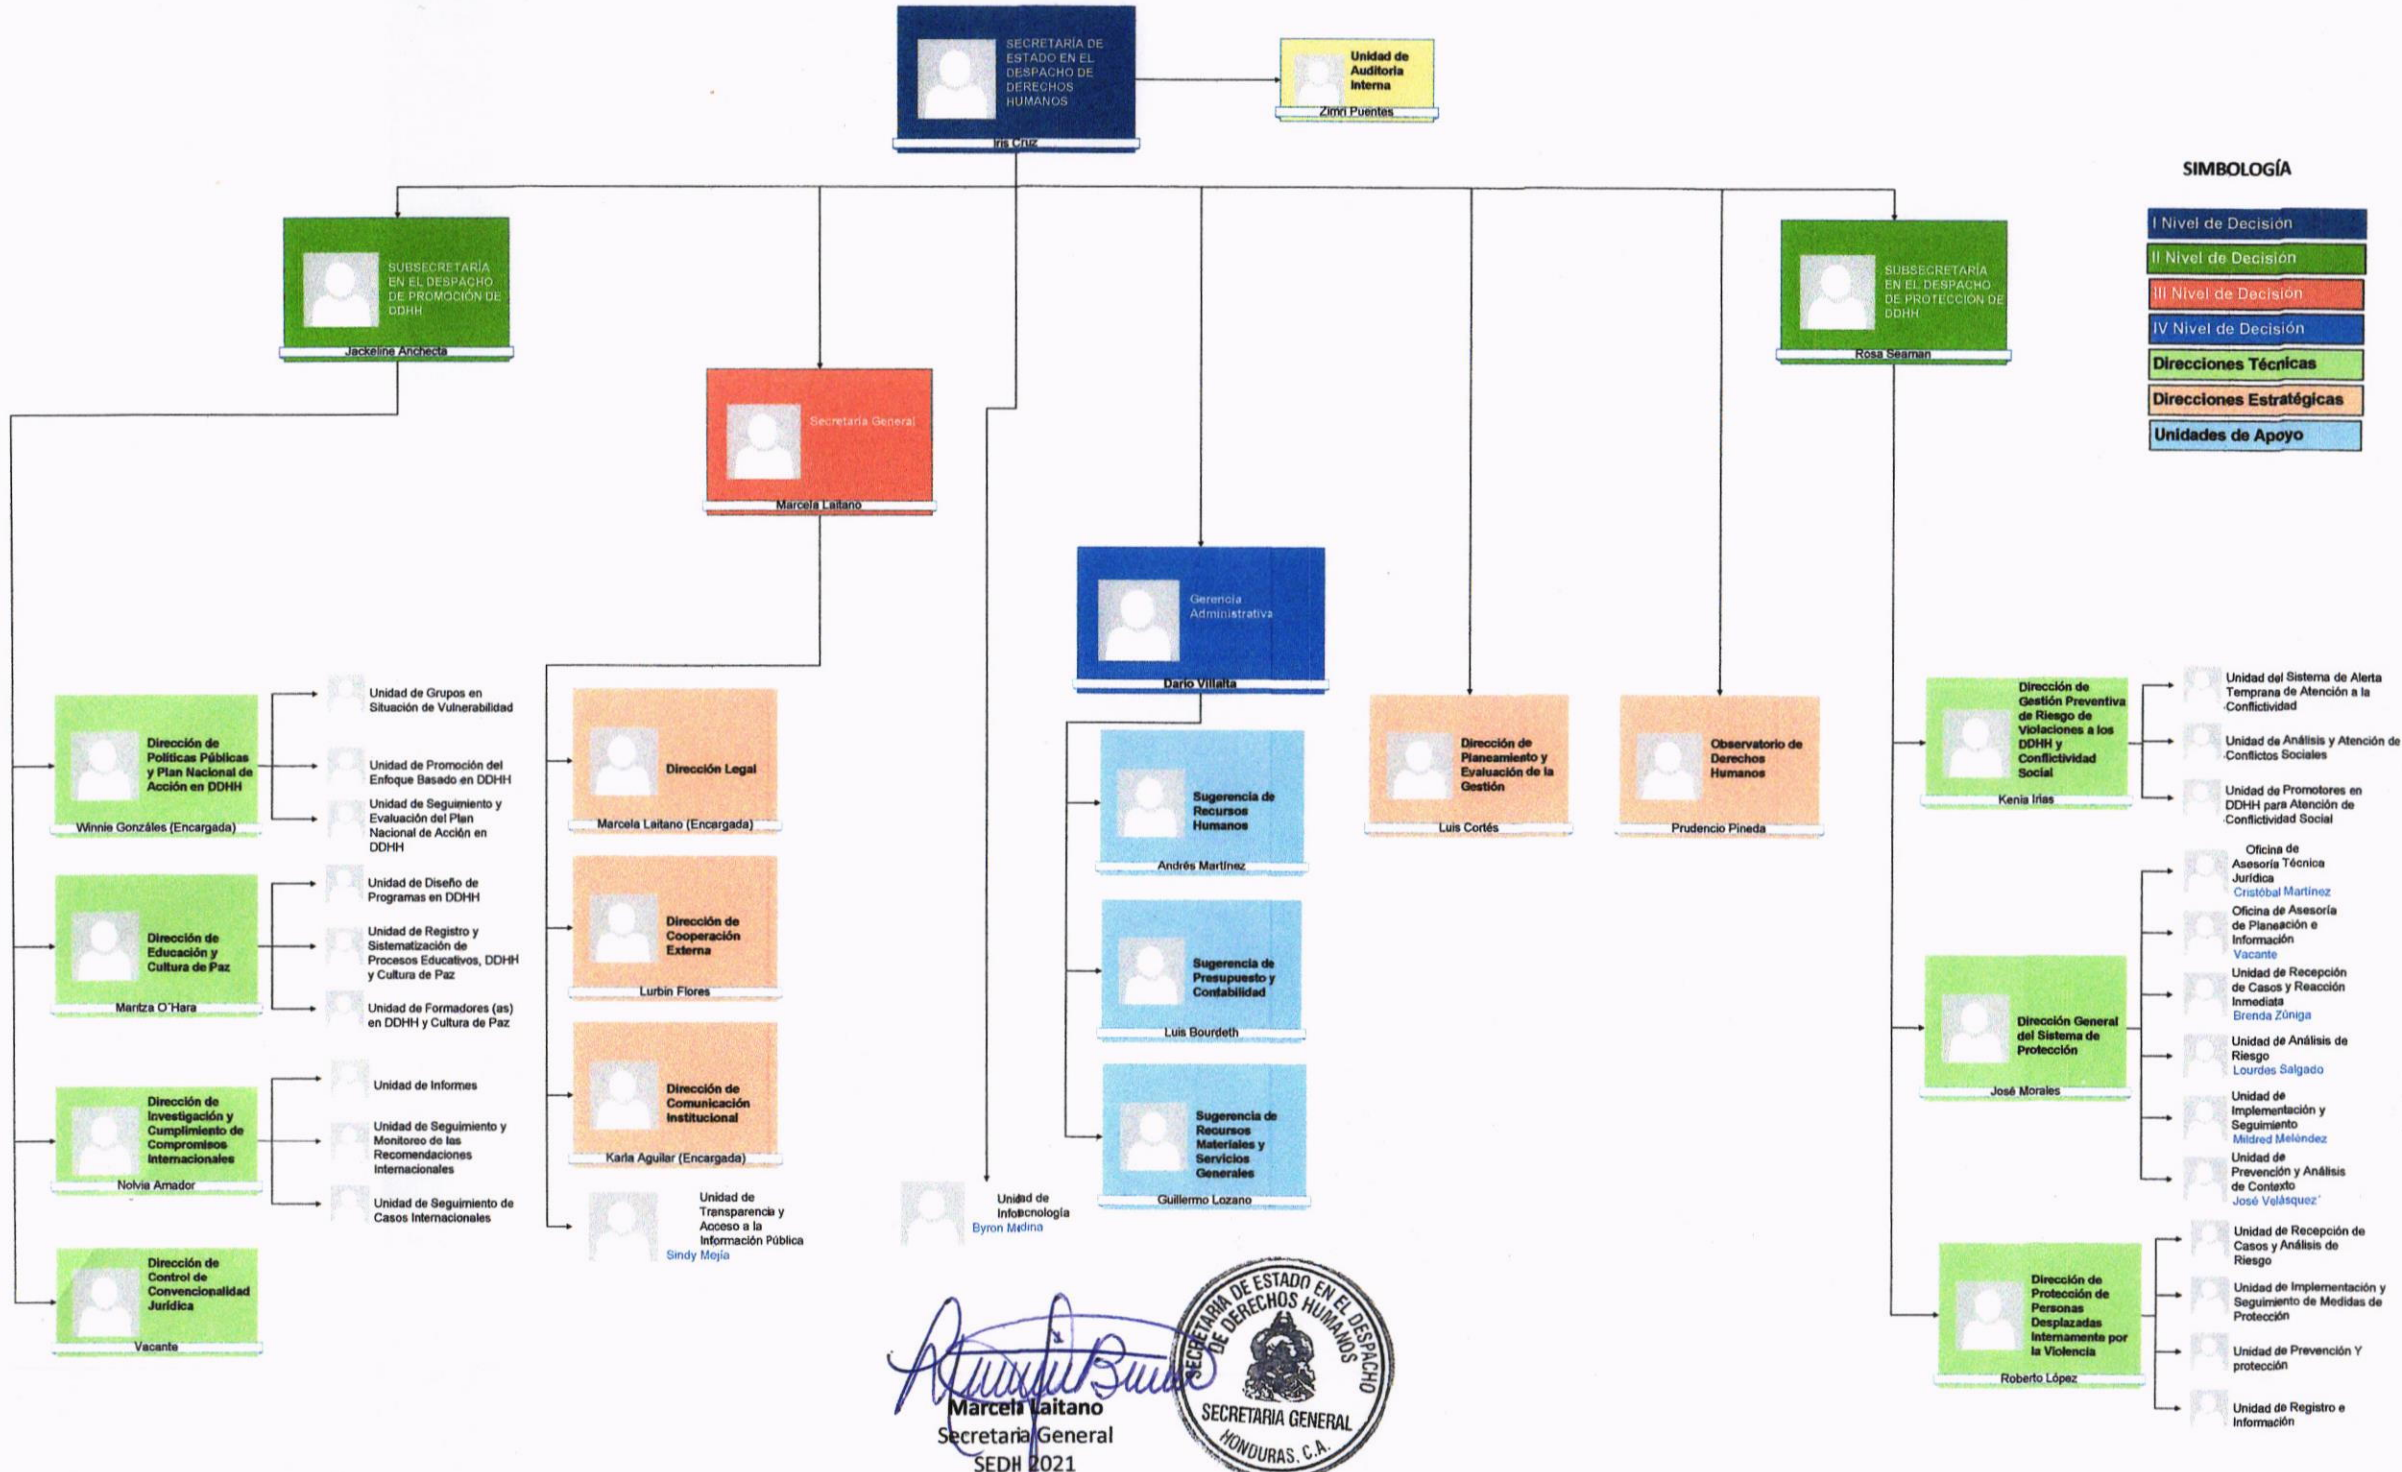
SECRETARÍA DE ESTADO EN EL DESPACHO DE DERECHOS HUMANOS
Iris Cruz

Unidad de Auditoria Interna
Zimri Puentes

SIMBOLOGÍA
I Nivel de Decisión
II Nivel de Decisión
III Nivel de Decisión
IV Nivel de Decisión
Direcciones Técnicas
Direcciones Estratégicas
Unidades de Apoyo

SUBSECRETARÍA EN EL DESPACHO DE PROMOCIÓN DE DDHH
Jackeline Anchecta

Secretaría General
Marcela Laitano

SUBSECRETARÍA EN EL DESPACHO DE PROTECCIÓN DE DDHH
Rosa Seaman

Gerencia Administrativa
Dario Villalta

Dirección de Políticas Públicas y Plan Nacional de Acción en DDHH
Winnie Gonzáles (Encargada)

Unidad de Grupos en Situación de Vulnerabilidad
Unidad de Promoción del Enfoque Basado en DDHH
Unidad de Seguimiento y Evaluación del Plan Nacional de Acción en DDHH

Dirección de Educación y Cultura de Paz
Maritza O´Hara

Unidad de Diseño de Programas en DDHH
Unidad de Registro y Sistematización de Procesos Educativos, DDHH y Cultura de Paz
Unidad de Formadores (as) en DDHH y Cultura de Paz

Dirección de Investigación y Cumplimiento de Compromisos Internacionales
Nolvia Amador

Unidad de Informes
Unidad de Seguimiento y Monitoreo de las Recomendaciones Internacionales
Unidad de Seguimiento de Casos Internacionales

Dirección de Control de Convencionalidad Jurídica
Vacante

Dirección Legal
Marcela Laitano (Encargada)

Dirección de Cooperación Externa
Lurbin Flores

Dirección de Comunicación Institucional
Karla Aguilar (Encargada)

Unidad de Transparencia y Acceso a la Información Pública
Sindy Mejía

Unidad de Infotecnología
Byron Medina

Sugerencia de Recursos Humanos
Andrés Martínez

Sugerencia de Presupuesto y Contabilidad
Luis Bourdeth

Sugerencia de Recursos Materiales y Servicios Generales
Guillermo Lozano

Dirección de Planeamiento y Evaluación de la Gestión
Luis Cortés

Observatorio de Derechos Humanos
Prudencio Pineda

Dirección de Gestión Preventiva de Riesgo de Violaciones a los DDHH y Conflictividad Social
Kenia Irías

Unidad del Sistema de Alerta Temprana de Atención a la Conflictividad
Unidad de Análisis y Atención de Conflictos Sociales
Unidad de Promotores en DDHH para Atención de Conflictividad Social

Dirección General del Sistema de Protección
José Morales

Oficina de Asesoría Técnica Jurídica
Cristóbal Martínez
Oficina de Asesoría de Planeación e Información
Vacante
Unidad de Recepción de Casos y Reacción Inmediata
Brenda Zúniga
Unidad de Análisis de Riesgo
Lourdes Salgado
Unidad de Implementación y Seguimiento
Mildred Meléndez
Unidad de Prevención y Análisis de Contexto
José Velásquez

Dirección de Protección de Personas Desplazadas Internamente por la Violencia
Roberto López

Unidad de Recepción de Casos y Análisis de Riesgo
Unidad de Implementación y Seguimiento de Medidas de Protección
Unidad de Prevención Y protección
Unidad de Registro e Información

Marcela Laitano
Secretaria General
SEDH 2021

SECRETARIA DE ESTADO EN EL DESPACHO DE DERECHOS HUMANOS
SECRETARIA GENERAL
HONDURAS, C.A.